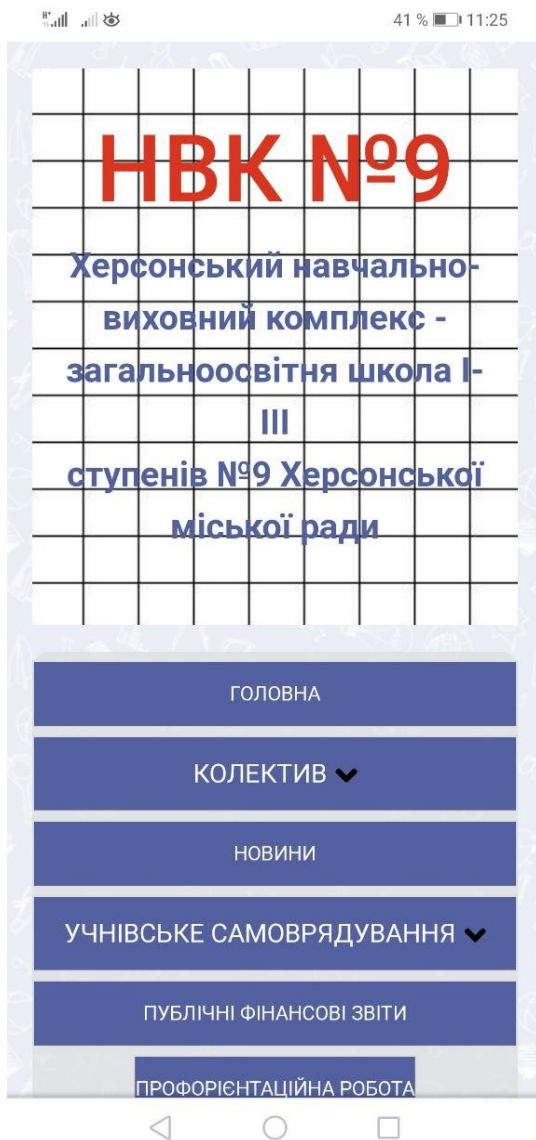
41 % 11:25

НВК №9

Херсонський навчально-виховний комплекс - загальноосвітня школа І-ІІІ ступенів №9 Херсонської міської ради

ГОЛОВНА

КОЛЕКТИВ

НОВИНИ

УЧНІВСЬКЕ САМОВРЯДУВАННЯ

ПУБЛІЧНІ ФІНАНСОВІ ЗВІТИ

ПРОФОРІЄНТАЦІЙНА РОБОТА